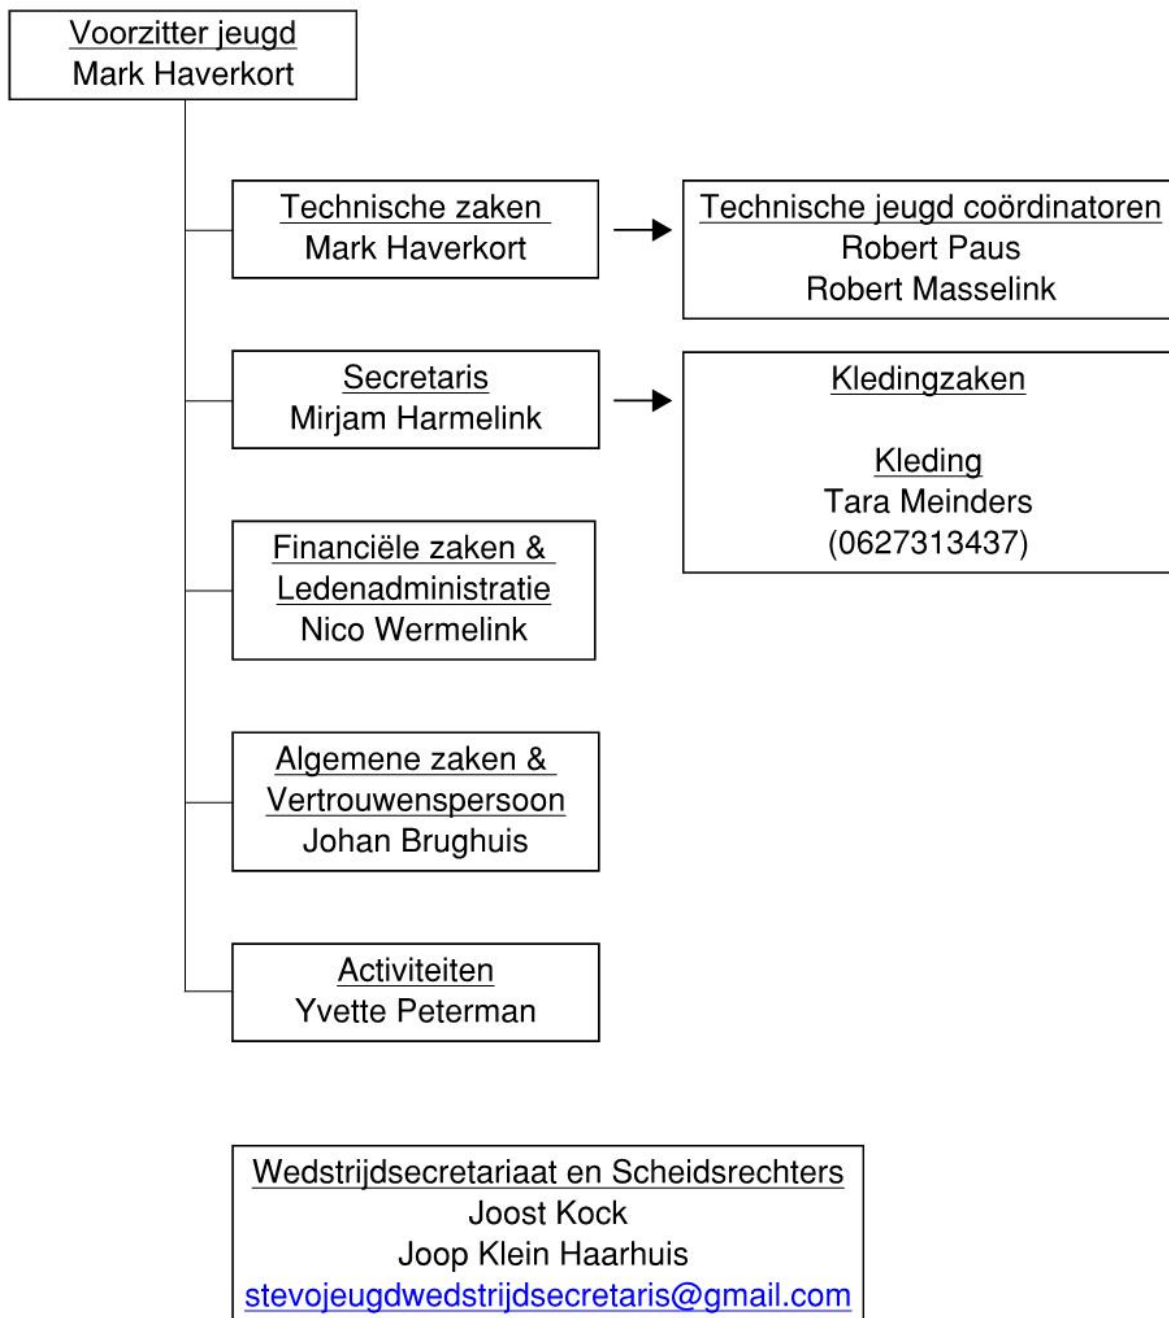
Voorzitter jeugd
Mark Haverkort

Technische zaken
Mark Haverkort

Technische jeugd coördinatoren
Robert Paus
Robert Masselink

Secretaris
Mirjam Harmelink

Kledingzaken

Kleding
Tara Meinders
(0627313437)

Financiële zaken &
Ledenadministratie
Nico Wermelink

Algemene zaken &
Vertrouwenspersoon
Johan Brughuis

Activiteiten
Yvette Peterman

Wedstrijdsecretariaat en Scheidsrechters
Joost Kock
Joop Klein Haarhuis
stevojeugdwedstrijdsecretaris@gmail.com